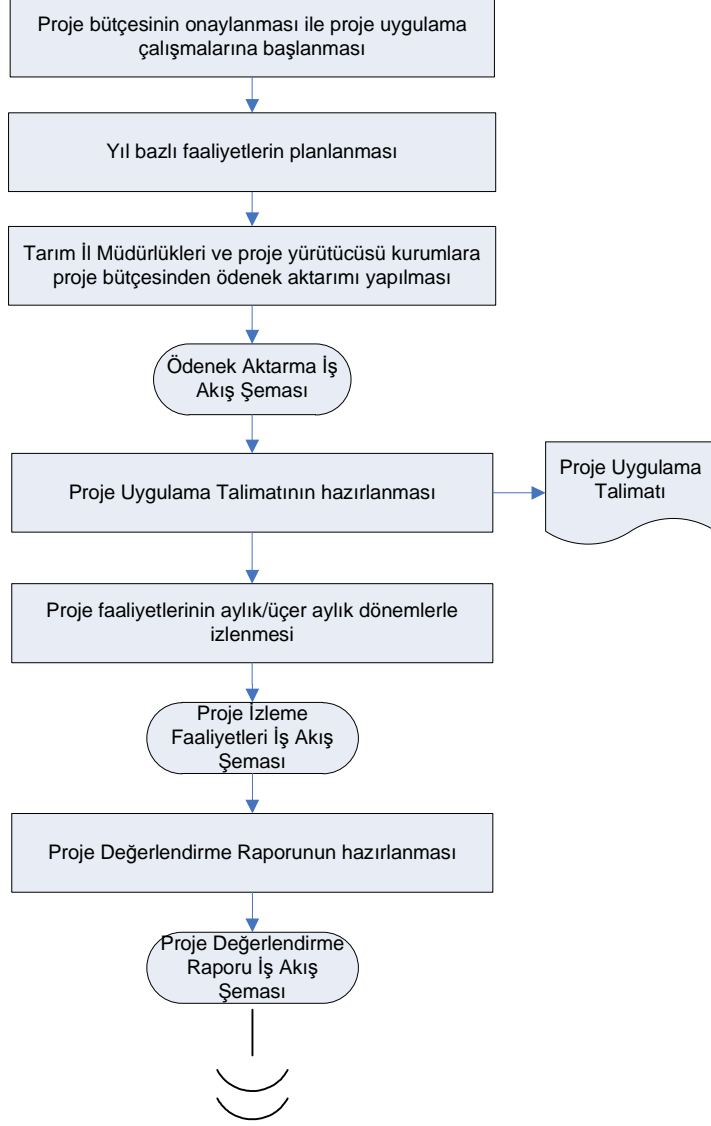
Proje bütçesinin onaylanması ile proje uygulama çalışmalarına başlanması

Yıl bazlı faaliyetlerin planlanması

Tarım İl Müdürlükleri ve proje yürütücüsü kurumlara proje bütçesinden ödenek aktarımı yapılması

Ödenek Aktarma İş Akış Şeması

Proje Uygulama Talimatının hazırlanması

Proje Uygulama Talimatı

Proje faaliyetlerinin aylık/üçer aylık dönemlerle izlenmesi

Proje İzleme Faaliyetleri İş Akış Şeması

Proje Değerlendirme Raporunun hazırlanması

Proje Değerlendirme Raporu İş Akış Şeması